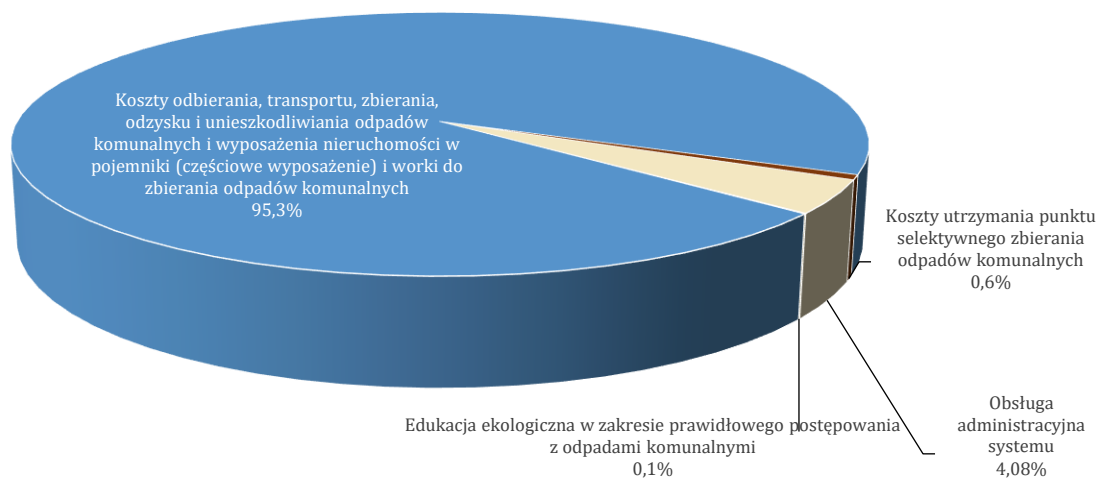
Koszty odbierania, transportu, zbierania, odzysku i unieszkodliwiania odpadów komunalnych i wyposażenia nieruchomości w pojemniki (częściowe wyposażenie) i worki do zbierania odpadów komunalnych
95,3%

Koszty utrzymania punktu selektywnego zbierania odpadów komunalnych
0,6%

Obsługa administracyjna systemu
4,08%

Edukacja ekologiczna w zakresie prawidłowego postępowania z odpadami komunalnymi
0,1%